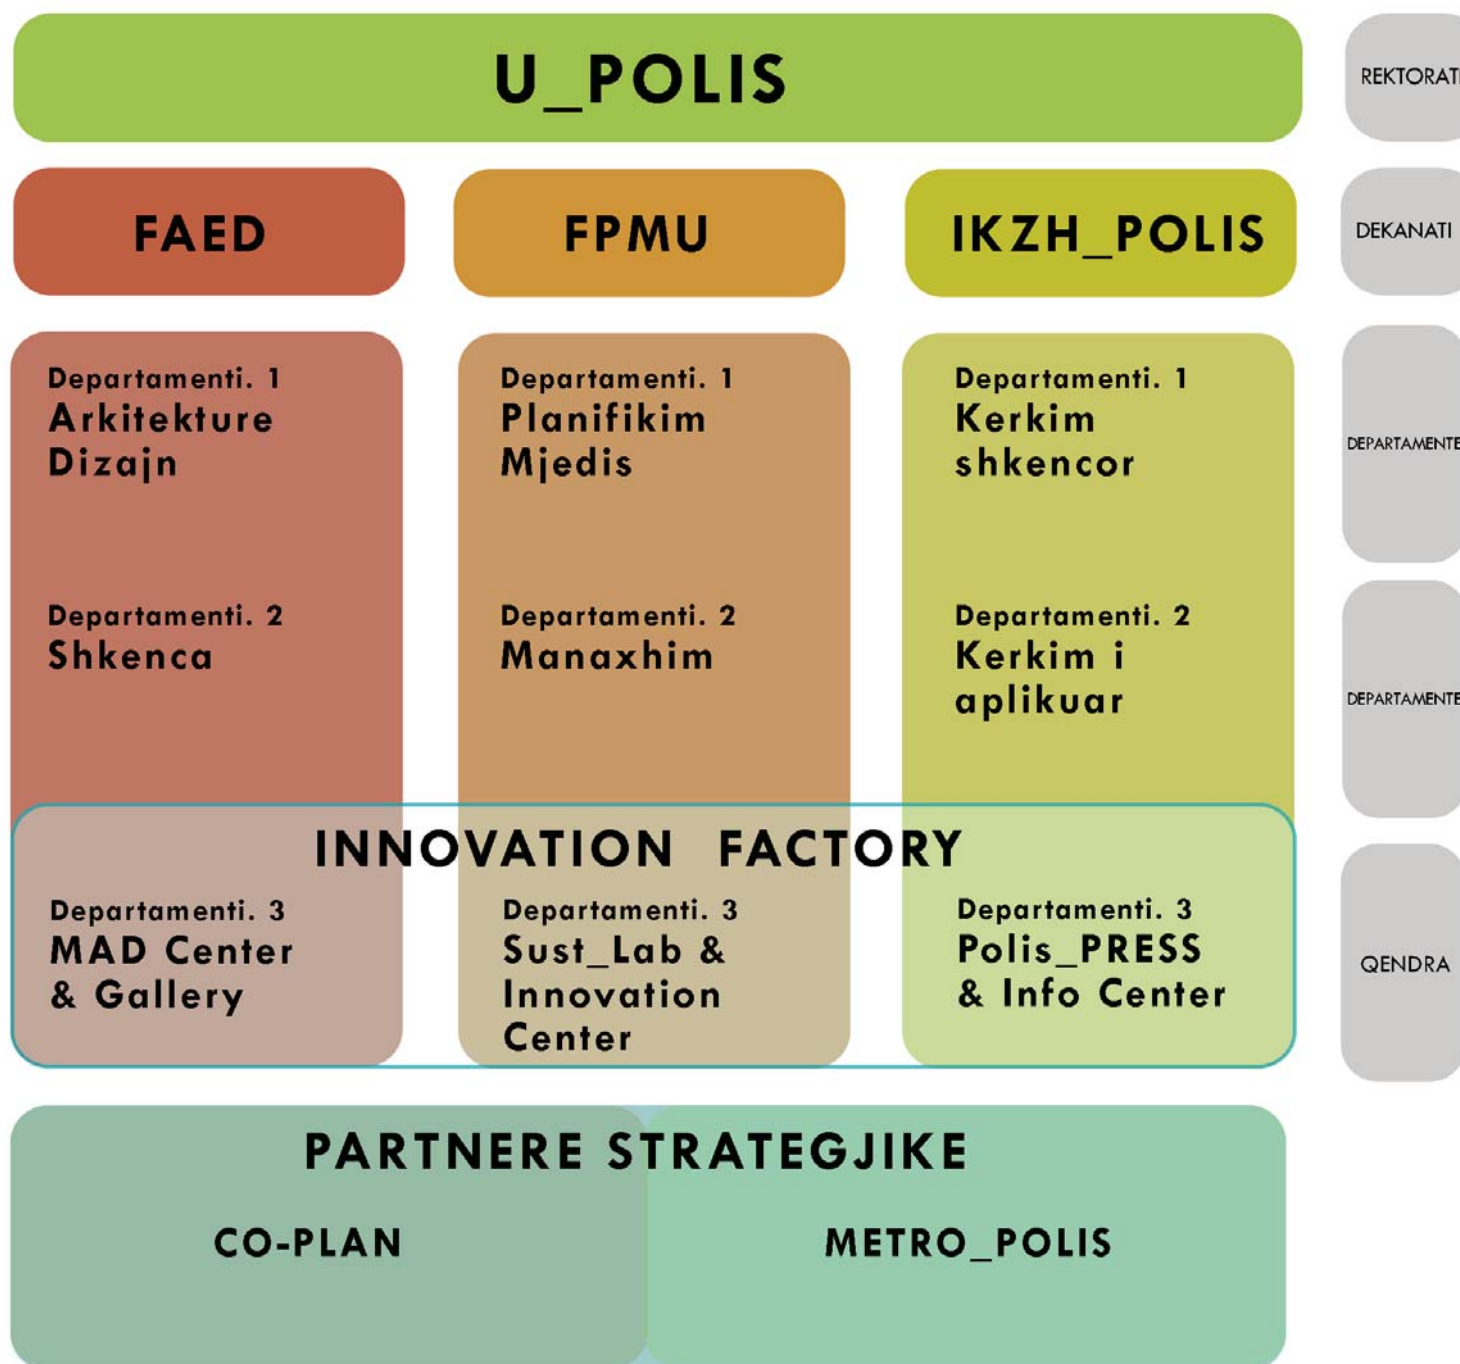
U_POLIS

REKTORAT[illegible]

FAED

FPMU

IKZH_POLIS

DEKANATI

Departamenti. 1
Arkitekture Dizajn

Departamenti. 2
Shkenca

Departamenti. 1
Planifikim Mjedis

Departamenti. 2
Manaxhim

Departamenti. 1
Kerkim shkencor

Departamenti. 2
Kerkim i aplikuar

DEPARTAMENTE

DEPARTAMENTE

INNOVATION FACTORY

Departamenti. 3
MAD Center & Gallery

Departamenti. 3
Sust_Lab & Innovation Center

Departamenti. 3
Polis_PRESS & Info Center

QENDRA

PARTNERE STRATEGJIKE

CO-PLAN

METRO_POLIS